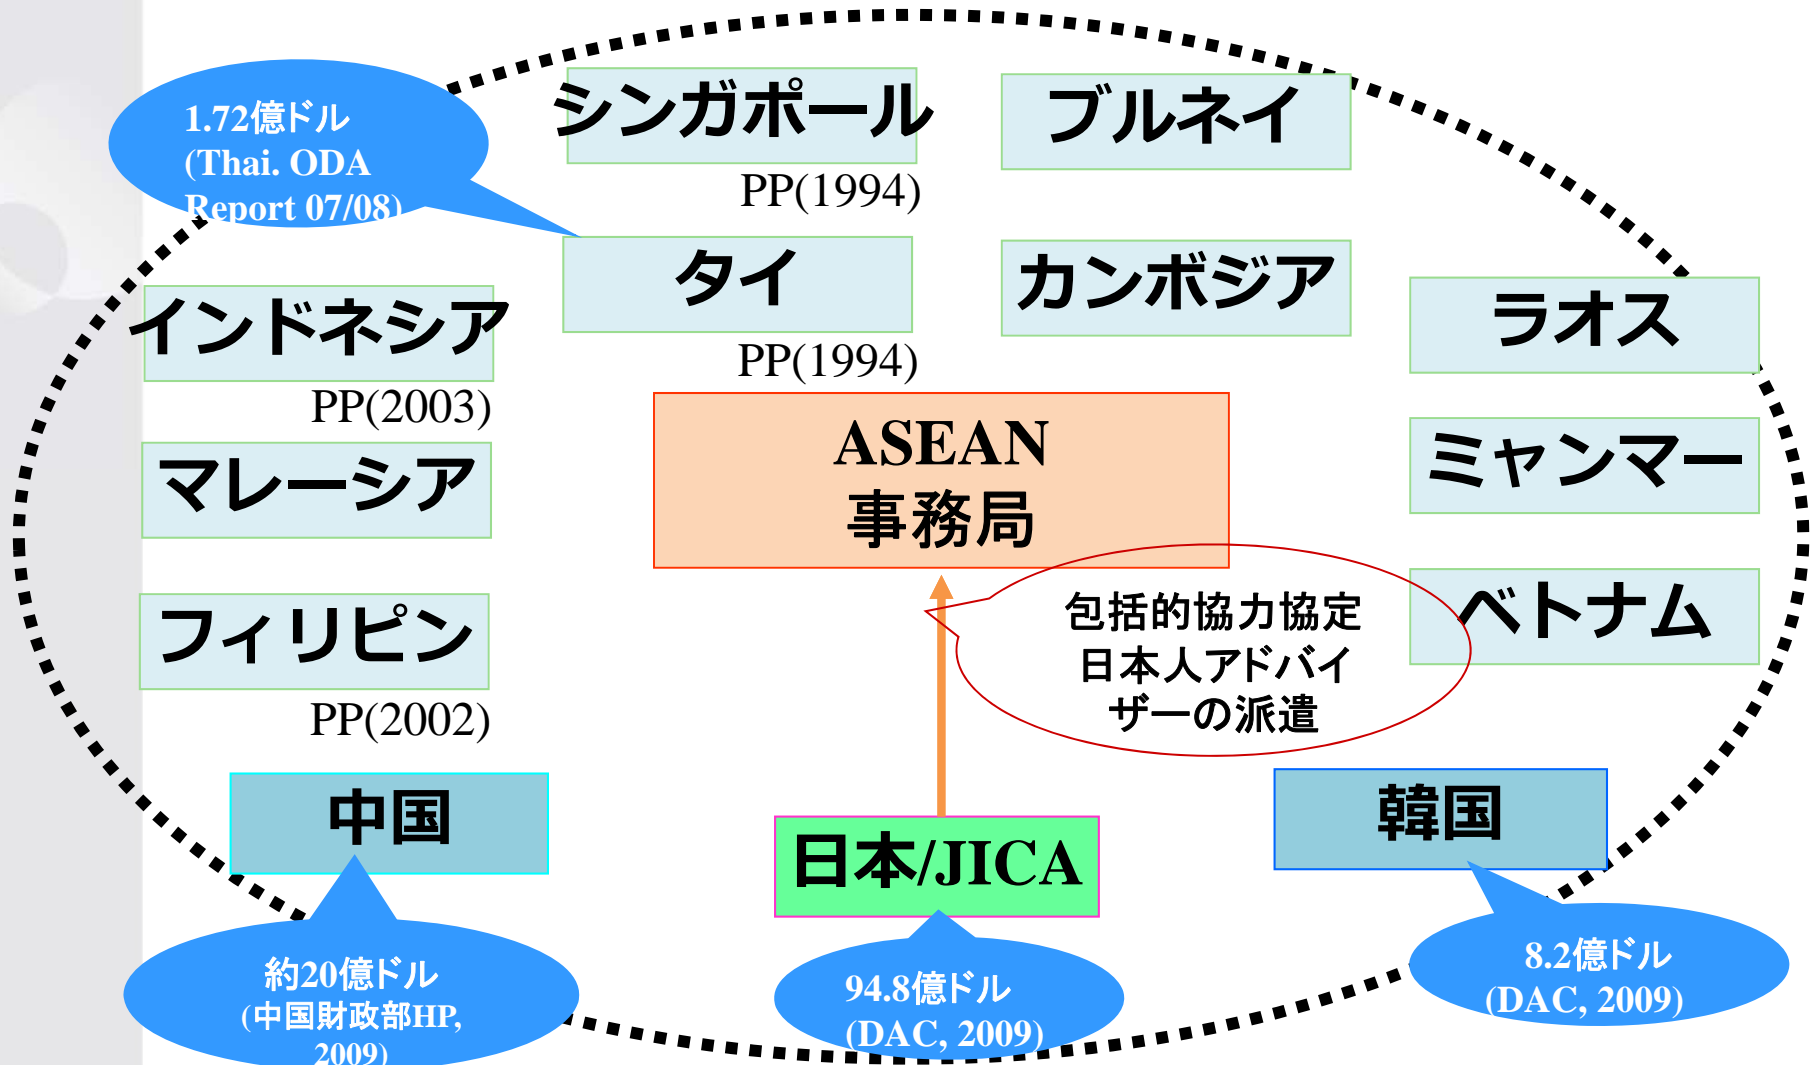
1.72億ドル
(Thai. ODA
Report 07/08)

シンガポール
PP(1994)

ブルネイ

タイ
PP(1994)

カンボジア

ラオス

インドネシア
PP(2003)

ASEAN
事務局

ミャンマー

マレーシア

包括的協力協定
日本人アドバイザーの派遣

ベトナム

フィリピン
PP(2002)

中国

日本/JICA

韓国

約20億ドル
(中国財政部HP,
2009)

94.8億ドル
(DAC, 2009)

8.2億ドル
(DAC, 2009)